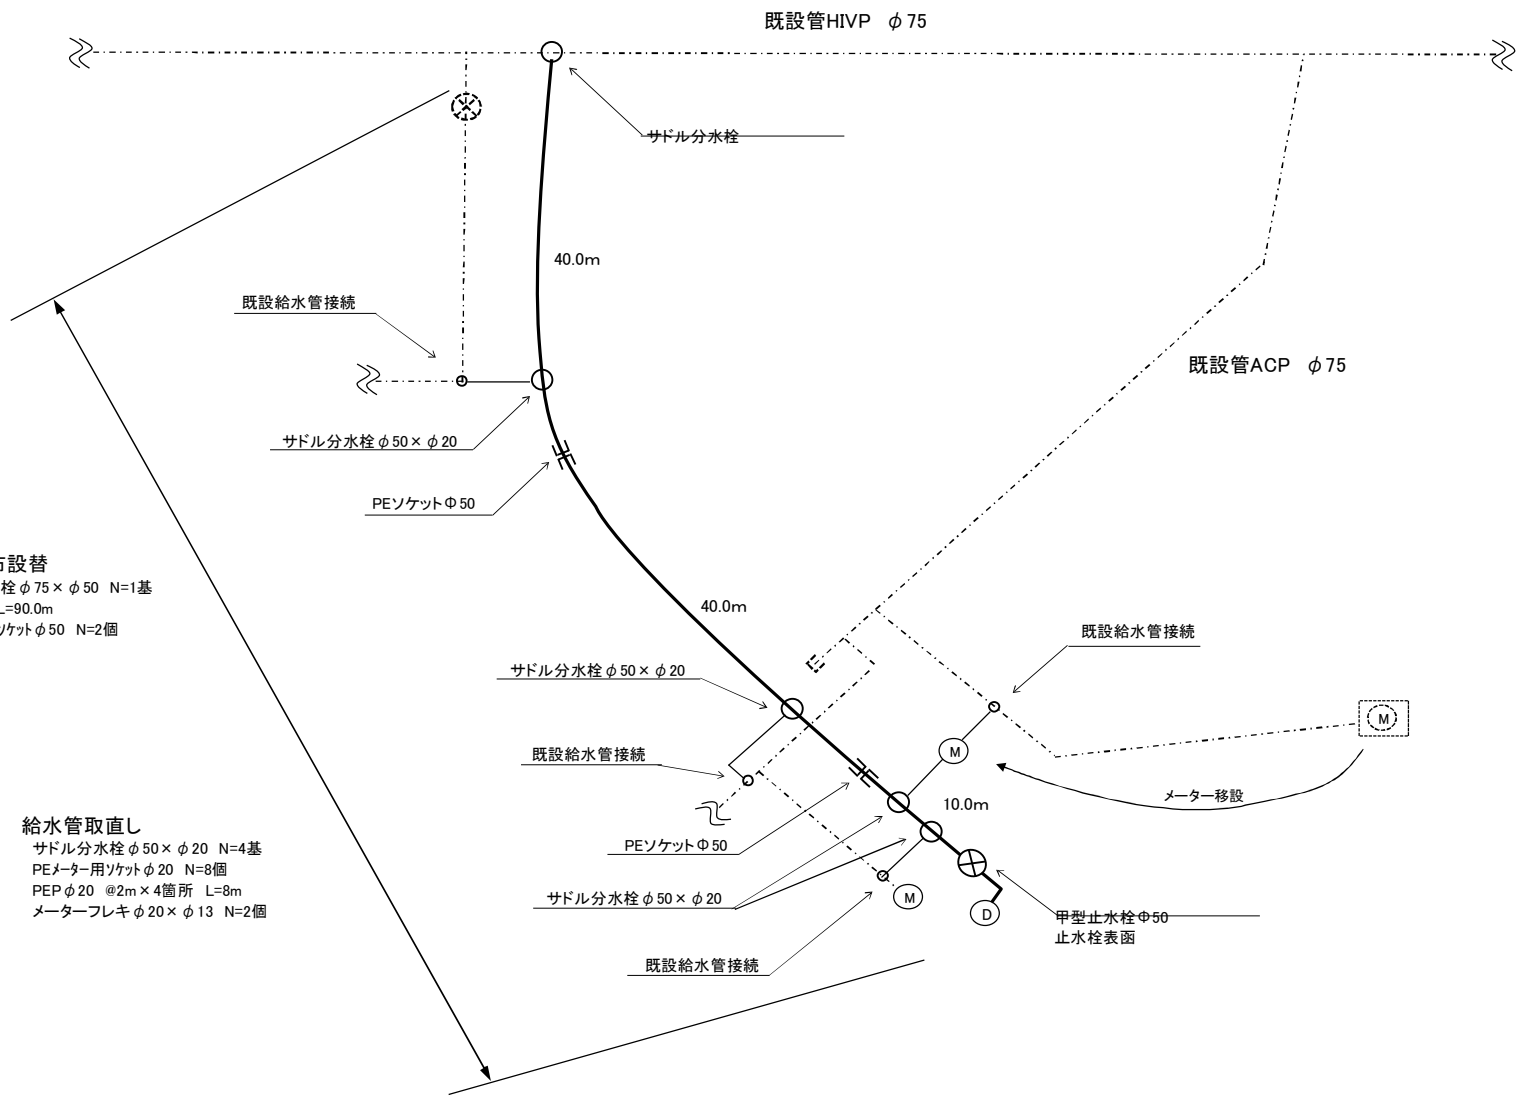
既設管HIVP　$\phi$75

サドル分水栓

40.0m

既設給水管接続

既設管ACP　$\phi$75

サドル分水栓$\phi$50×$\phi$20

PEソケットΦ50

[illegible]設替
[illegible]栓$\phi$75×$\phi$50　N=1基
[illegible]L=90.0m
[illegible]ソケット$\phi$50　N=2個

40.0m

既設給水管接続

サドル分水栓$\phi$50×$\phi$20

M

M

既設給水管接続

メーター移設

10.0m

給水管取直し
サドル分水栓$\phi$50×$\phi$20　N=4基
PEメーター用ソケット$\phi$20　N=8個
PEP$\phi$20　@2m×4箇所　L=8m
メーターフレキ$\phi$20×$\phi$13　N=2個

PEソケットΦ50

サドル分水栓$\phi$50×$\phi$20

M

D

甲型止水栓Φ50
止水栓表函

既設給水管接続